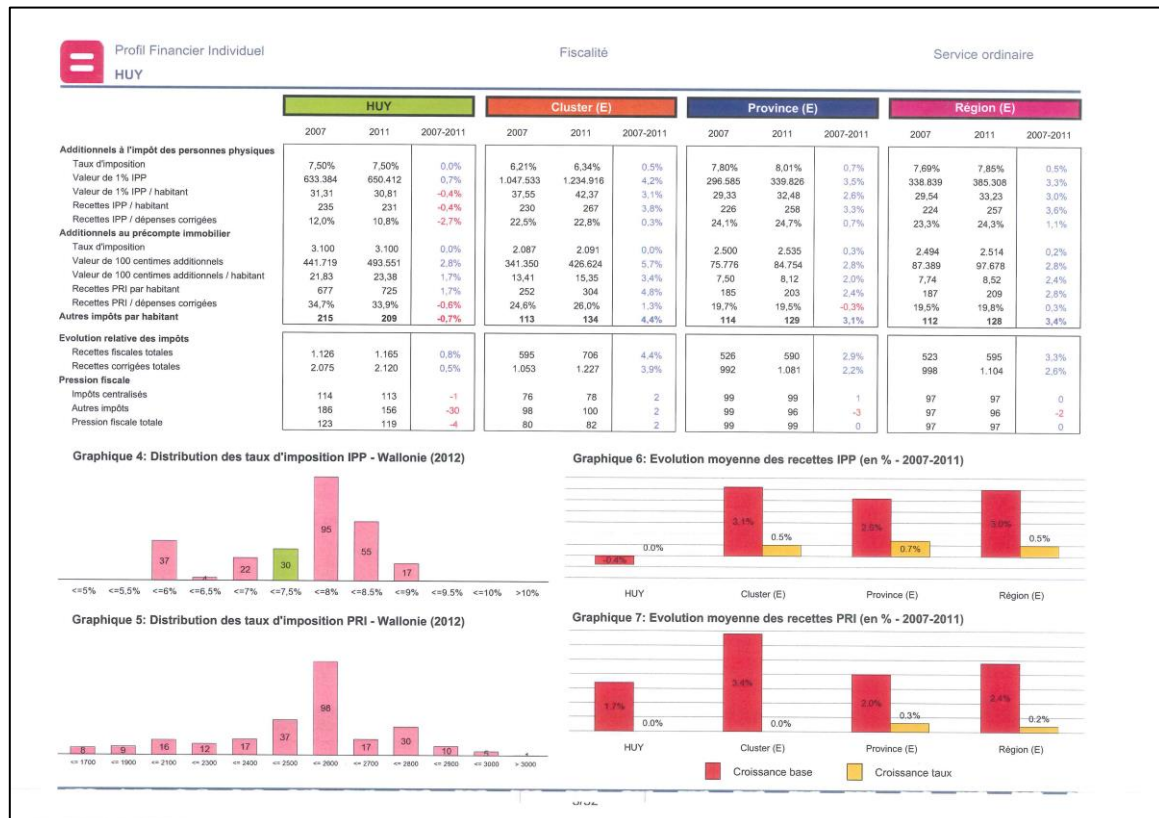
Profil Financier Individuel
HUY

Fiscalité

Service ordinaire

| | HUY 2007 | HUY 2011 | HUY 2007-2011 | Cluster (E) 2007 | Cluster (E) 2011 | Cluster (E) 2007-2011 | Province (E) 2007 | Province (E) 2011 | Province (E) 2007-2011 | Région (E) 2007 | Région (E) 2011 | Région (E) 2007-2011 |
|---|---|---|---|---|---|---|---|---|---|---|---|---|
| **Additionnels à l'impôt des personnes physiques** | | | | | | | | | | | | |
| Taux d'imposition | 7,50% | 7,50% | 0,0% | 6,21% | 6,34% | 0,5% | 7,80% | 8,01% | 0,7% | 7,69% | 7,85% | 0,5% |
| Valeur de 1% IPP | 633.384 | 650.412 | 0,7% | 1.047.533 | 1.234.916 | 4,2% | 296.585 | 339.826 | 3,5% | 338.839 | 385.308 | 3,3% |
| Valeur de 1% IPP / habitant | 31,31 | 30,81 | -0,4% | 37,55 | 42,37 | 3,1% | 29,33 | 32,48 | 2,6% | 29,54 | 33,23 | 3,0% |
| Recettes IPP / habitant | 235 | 231 | -0,4% | 230 | 267 | 3,8% | 226 | 258 | 3,3% | 224 | 257 | 3,6% |
| Recettes IPP / dépenses corrigées | 12,0% | 10,8% | -2,7% | 22,5% | 22,8% | 0,3% | 24,1% | 24,7% | 0,7% | 23,3% | 24,3% | 1,1% |
| **Additionnels au précompte immobilier** | | | | | | | | | | | | |
| Taux d'imposition | 3.100 | 3.100 | 0,0% | 2.087 | 2.091 | 0,0% | 2.500 | 2.535 | 0,3% | 2.494 | 2.514 | 0,2% |
| Valeur de 100 centimes additionnels | 441.719 | 493.551 | 2,8% | 341.350 | 426.624 | 5,7% | 75.776 | 84.754 | 2,8% | 87.389 | 97.678 | 2,8% |
| Valeur de 100 centimes additionnels / habitant | 21,83 | 23,38 | 1,7% | 13,41 | 15,35 | 3,4% | 7,50 | 8,12 | 2,0% | 7,74 | 8,52 | 2,4% |
| Recettes PRI par habitant | 677 | 725 | 1,7% | 252 | 304 | 4,8% | 185 | 203 | 2,4% | 187 | 209 | 2,8% |
| Recettes PRI / dépenses corrigées | 34,7% | 33,9% | -0,6% | 24,6% | 26,0% | 1,3% | 19,7% | 19,5% | -0,3% | 19,5% | 19,8% | 0,3% |
| **Autres impôts par habitant** | 215 | 209 | -0,7% | 113 | 134 | 4,4% | 114 | 129 | 3,1% | 112 | 128 | 3,4% |
| **Evolution relative des impôts** | | | | | | | | | | | | |
| Recettes fiscales totales | 1.126 | 1.165 | 0,8% | 595 | 706 | 4,4% | 526 | 590 | 2,9% | 523 | 595 | 3,3% |
| Recettes corrigées totales | 2.075 | 2.120 | 0,5% | 1.053 | 1.227 | 3,9% | 992 | 1.081 | 2,2% | 998 | 1.104 | 2,6% |
| **Pression fiscale** | | | | | | | | | | | | |
| Impôts centralisés | 114 | 113 | -1 | 76 | 78 | 2 | 99 | 99 | 1 | 97 | 97 | 0 |
| Autres impôts | 186 | 156 | -30 | 98 | 100 | 2 | 99 | 96 | -3 | 97 | 96 | -2 |
| Pression fiscale totale | 123 | 119 | -4 | 80 | 82 | 2 | 99 | 99 | 0 | 97 | 97 | 0 |

Graphique 4: Distribution des taux d'imposition IPP - Wallonie (2012)
37 4 22 30 95 55 17
<=5% <=5,5% <=6% <=6,5% <=7% <=7,5% <=8% <=8,5% <=9% <=9,5% <=10% >10%

Graphique 6: Evolution moyenne des recettes IPP (en % - 2007-2011)
-0,4% 0,0% 3,1% 0,5% 2,6% 0,7% 3,0% 0,5%
HUY Cluster (E) Province (E) Région (E)

Graphique 5: Distribution des taux d'imposition PRI - Wallonie (2012)
8 9 16 12 17 37 98 17 30 10 5 1
<= 1700 <= 1900 <= 2100 <= 2300 <= 2400 <= 2500 <= 2600 <= 2700 <= 2800 <= 2900 <= 3000 > 3000

Graphique 7: Evolution moyenne des recettes PRI (en % - 2007-2011)
1,7% 0,0% 3,4% 0,0% 2,0% 0,3% 2,4% 0,2%
HUY Cluster (E) Province (E) Région (E)
Croissance base Croissance taux